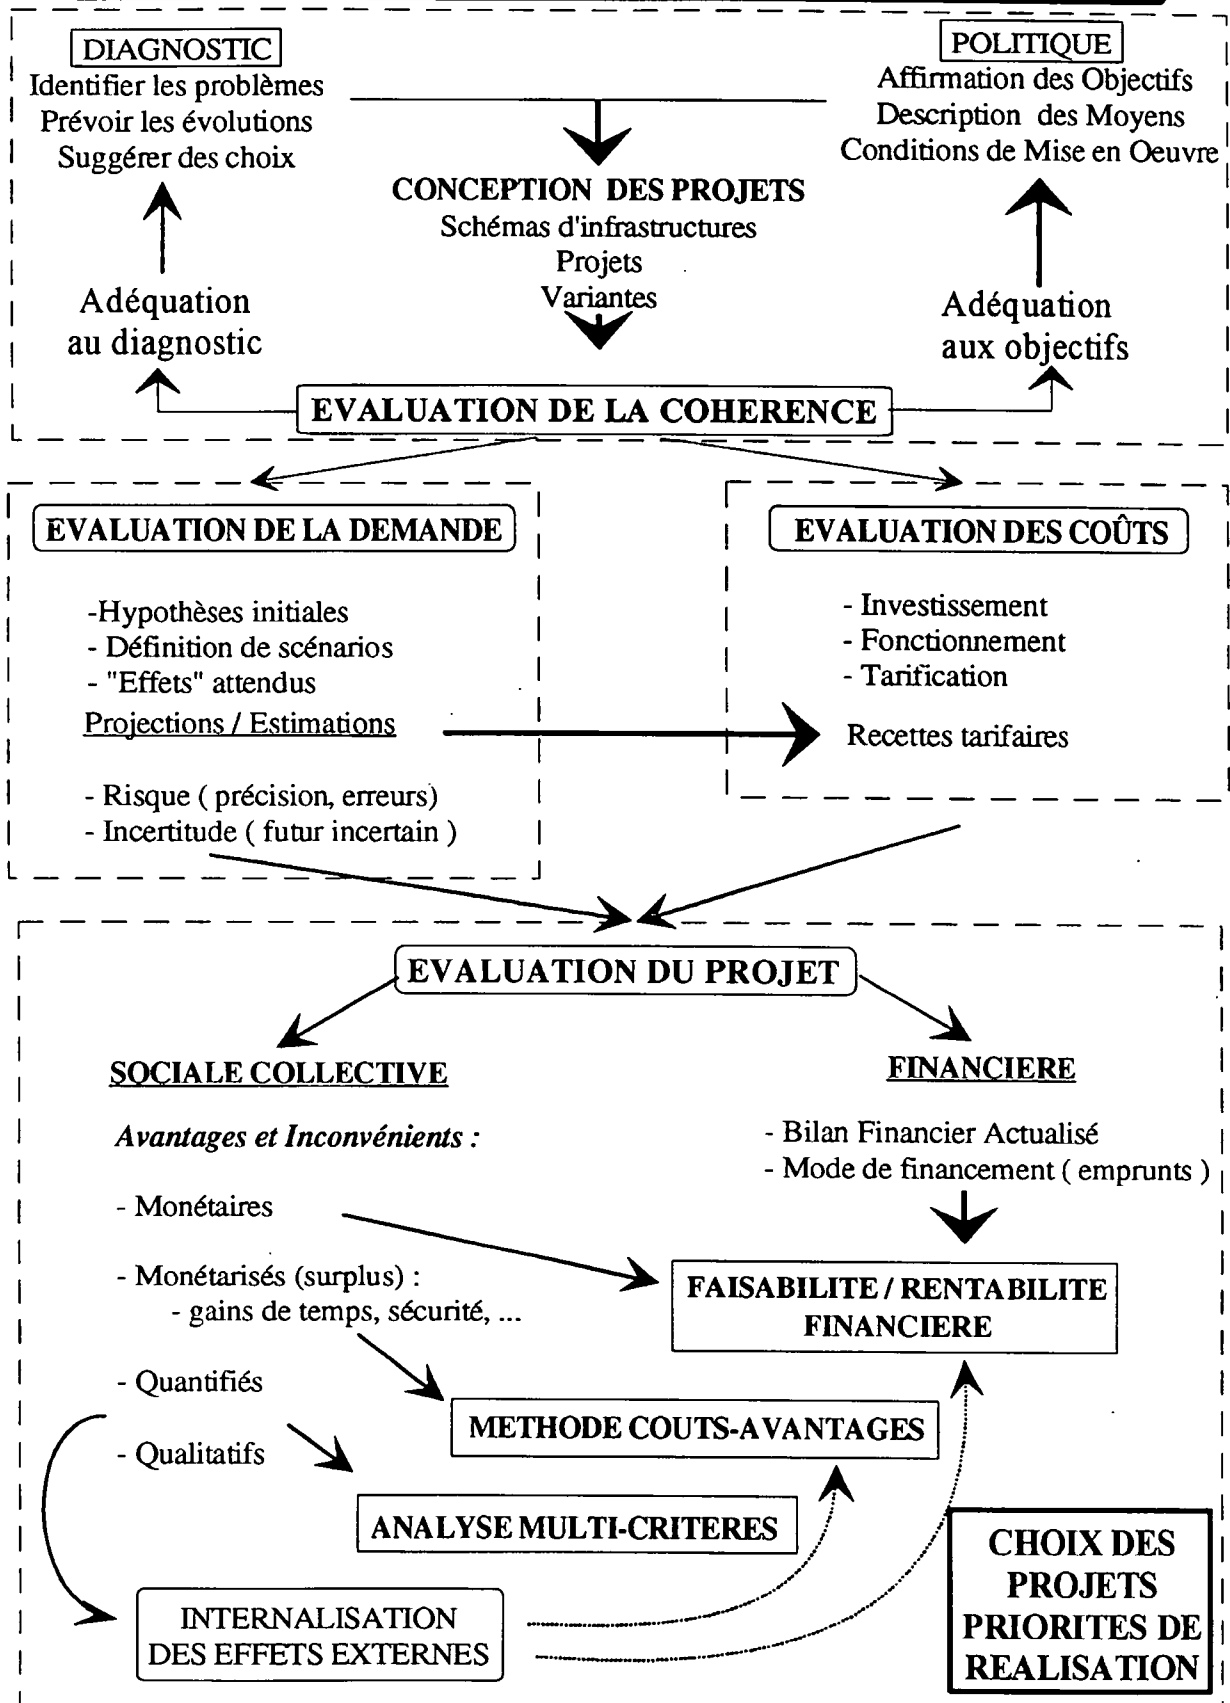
DIAGNOSTIC
Identifier les problèmes
Prévoir les évolutions
Suggérer des choix

POLITIQUE
Affirmation des Objectifs
Description des Moyens
Conditions de Mise en Oeuvre

CONCEPTION DES PROJETS
Schémas d'infrastructures
Projets
Variantes

Adéquation au diagnostic

Adéquation aux objectifs

EVALUATION DE LA COHERENCE

EVALUATION DE LA DEMANDE

-Hypothèses initiales
- Définition de scénarios
- "Effets" attendus
Projections / Estimations

- Risque ( précision, erreurs)
- Incertitude ( futur incertain )

EVALUATION DES COÛTS

- Investissement
- Fonctionnement
- Tarification

Recettes tarifaires

EVALUATION DU PROJET

SOCIALE COLLECTIVE

Avantages et Inconvénients :

- Monétaires

- Monétarisés (surplus) :
- gains de temps, sécurité, ...

- Quantifiés

- Qualitatifs

FINANCIERE

- Bilan Financier Actualisé
- Mode de financement ( emprunts )

FAISABILITE / RENTABILITE FINANCIERE

METHODE COUTS-AVANTAGES

ANALYSE MULTI-CRITERES

INTERNALISATION DES EFFETS EXTERNES

CHOIX DES PROJETS PRIORITES DE REALISATION